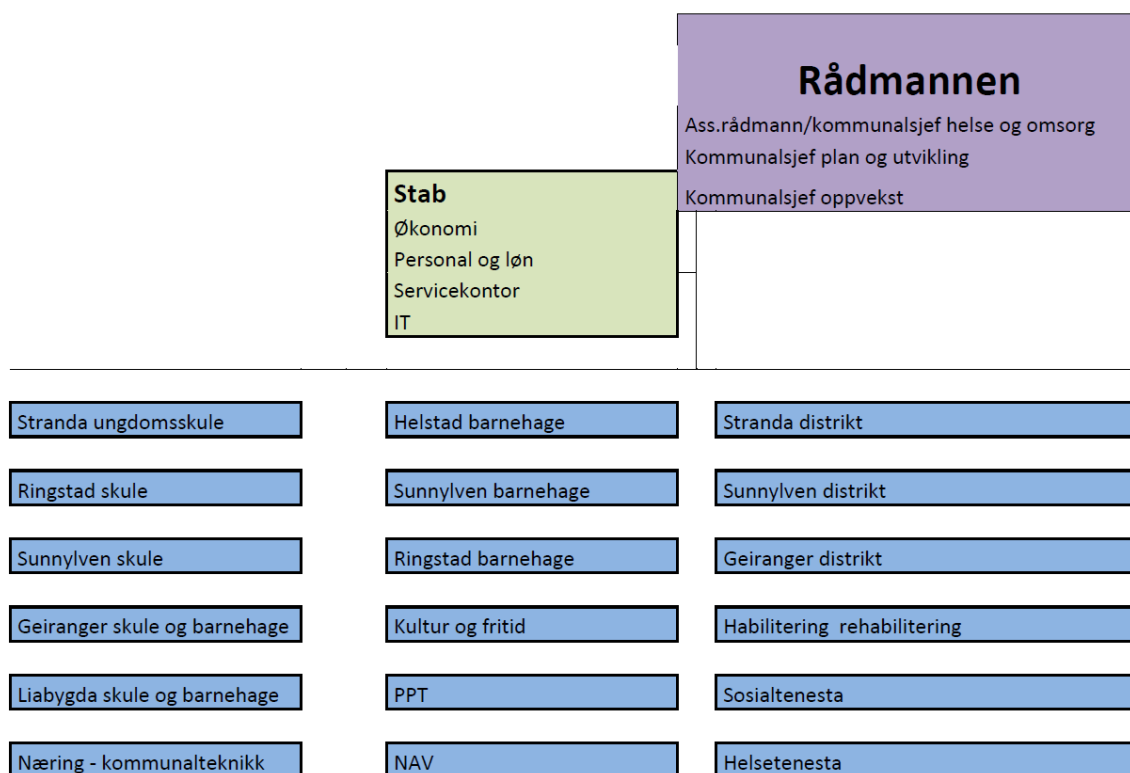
Rådmannen
Ass.rådmann/kommunalsjef helse og omsorg
Kommunalsjef plan og utvikling
Kommunalsjef oppvekst

Stab
Økonomi
Personal og løn
Servicekontor
IT

Stranda ungdomsskule
Ringstad skule
Sunnylven skule
Geiranger skule og barnehage
Liabygda skule og barnehage
Næring - kommunalteknikk

Helstad barnehage
Sunnylven barnehage
Ringstad barnehage
Kultur og fritid
PPT
NAV

Stranda distrikt
Sunnylven distrikt
Geiranger distrikt
Habilitering rehabilitering
Sosialtenesta
Helsetenesta